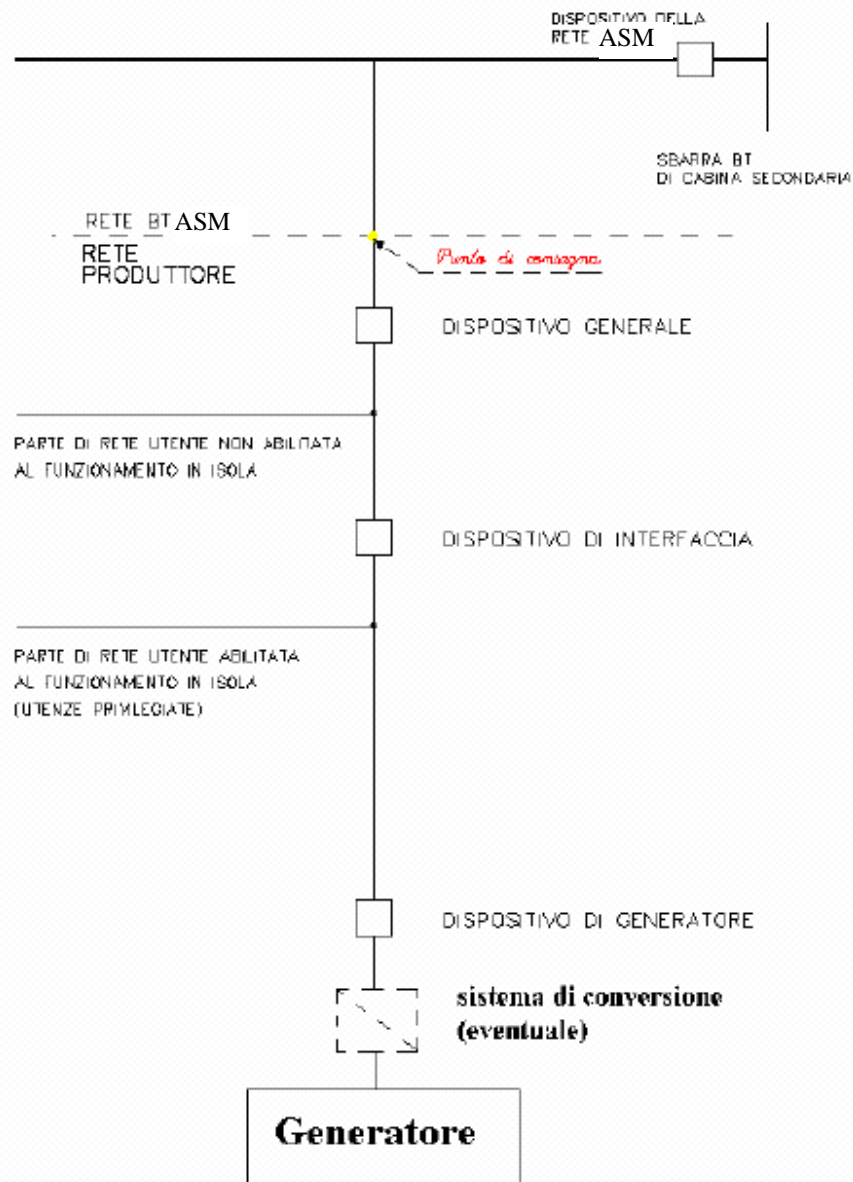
DISPOSITIVO DELLA RETE ASM

SBARRA BT DI CABINA SECONDARIA

RETE BT ASM

RETE PRODUTTORE

Punto di consegna

DISPOSITIVO GENERALE

PARTE DI RETE UTENTE NON ABILITATA AL FUNZIONAMENTO IN ISOLA

DISPOSITIVO DI INTERFACCIA

PARTE DI RETE UTENTE ABILITATA AL FUNZIONAMENTO IN ISOLA (UTENZE PRIVILEGIATE)

DISPOSITIVO DI GENERATORE

sistema di conversione (eventuale)

Generatore